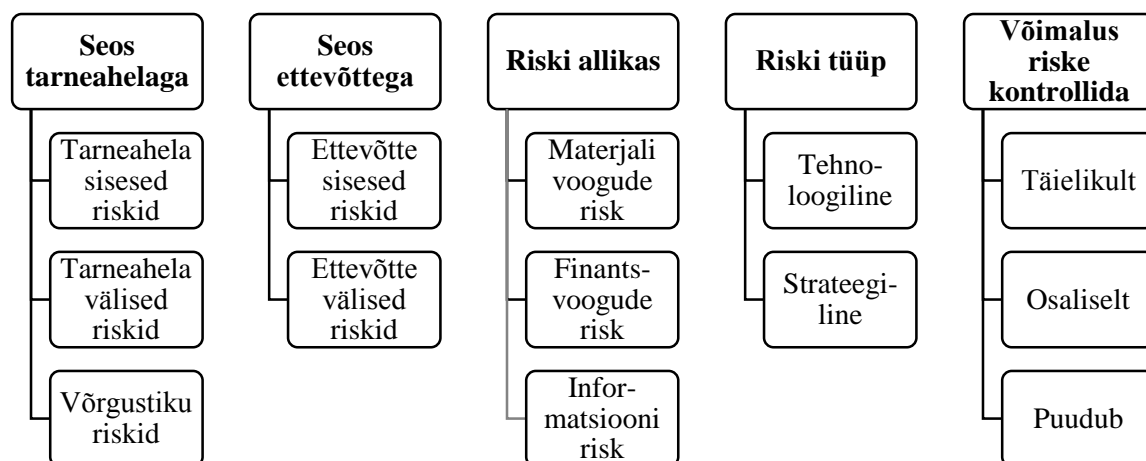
Seos tarneahelaga

Tarneahela sisesed riskid

Tarneahela välised riskid

Võrgustiku riskid

Seos ettevõttega

Ettevõtte sisesed riskid

Ettevõtte välised riskid

Riski allikas

Materjali voogude risk

Finantsvoogude risk

Informatsiooni risk

Riski tüüp

Tehnoloogiline

Strateegiline

Võimalus riske kontrollida

Täielikult

Osaliselt

Puudub